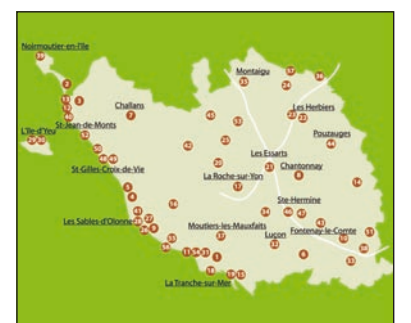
Noirmoutier-en-l'île
39
2
3
L'Ile-d'Yeu
St-Jean-de-Monts
Challans
7
Montaigu
Les Herbiers
Pouzauges
St-Gilles-Croix-de-Vie
Les Essarts
Chantonnay
La Roche-sur-Yon
Ste-Hermine
Les Sables-d'Olonne
Moutiers-les-Mauxfaits
Luçon
Fontenay-le-Comte
La Tranche-sur-Mer
14
11
1
8
6
17
20
21
22
23
24
32
35
37
40
42
44
53